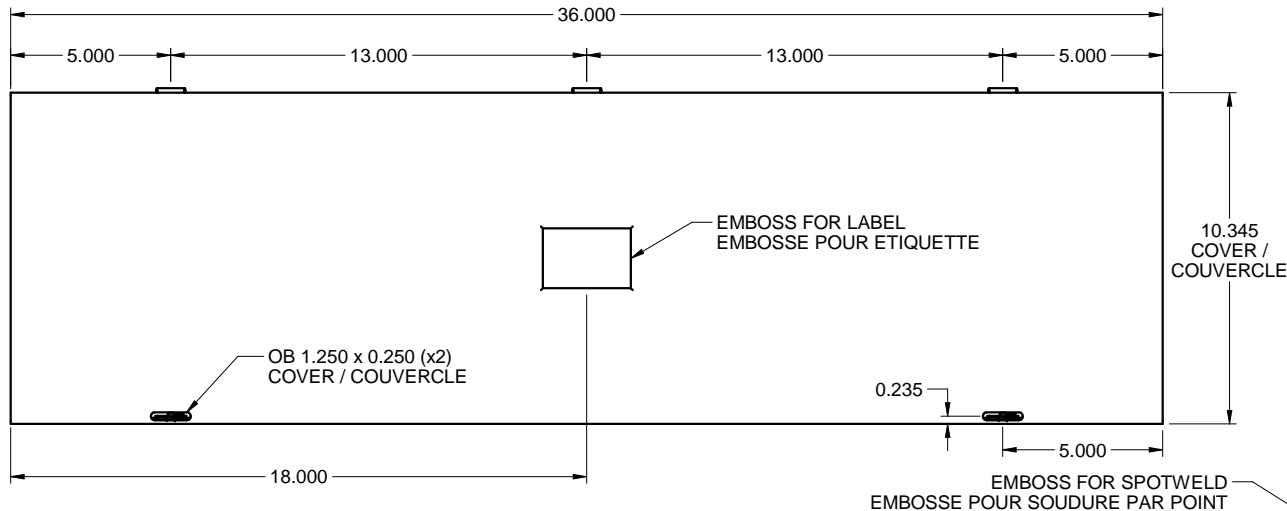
36.000

5.000
13.000
13.000
5.000

EMBOSS FOR LABEL
EMBOSSE POUR ETIQUETTE

10.345
COVER /
COUVERCLE

OB 1.250 x 0.250 (x2)
COVER / COUVERCLE

0.235

5.000

18.000

EMBOSS FOR SPOTWELD
EMBOSSE POUR SOUDURE PAR POINT